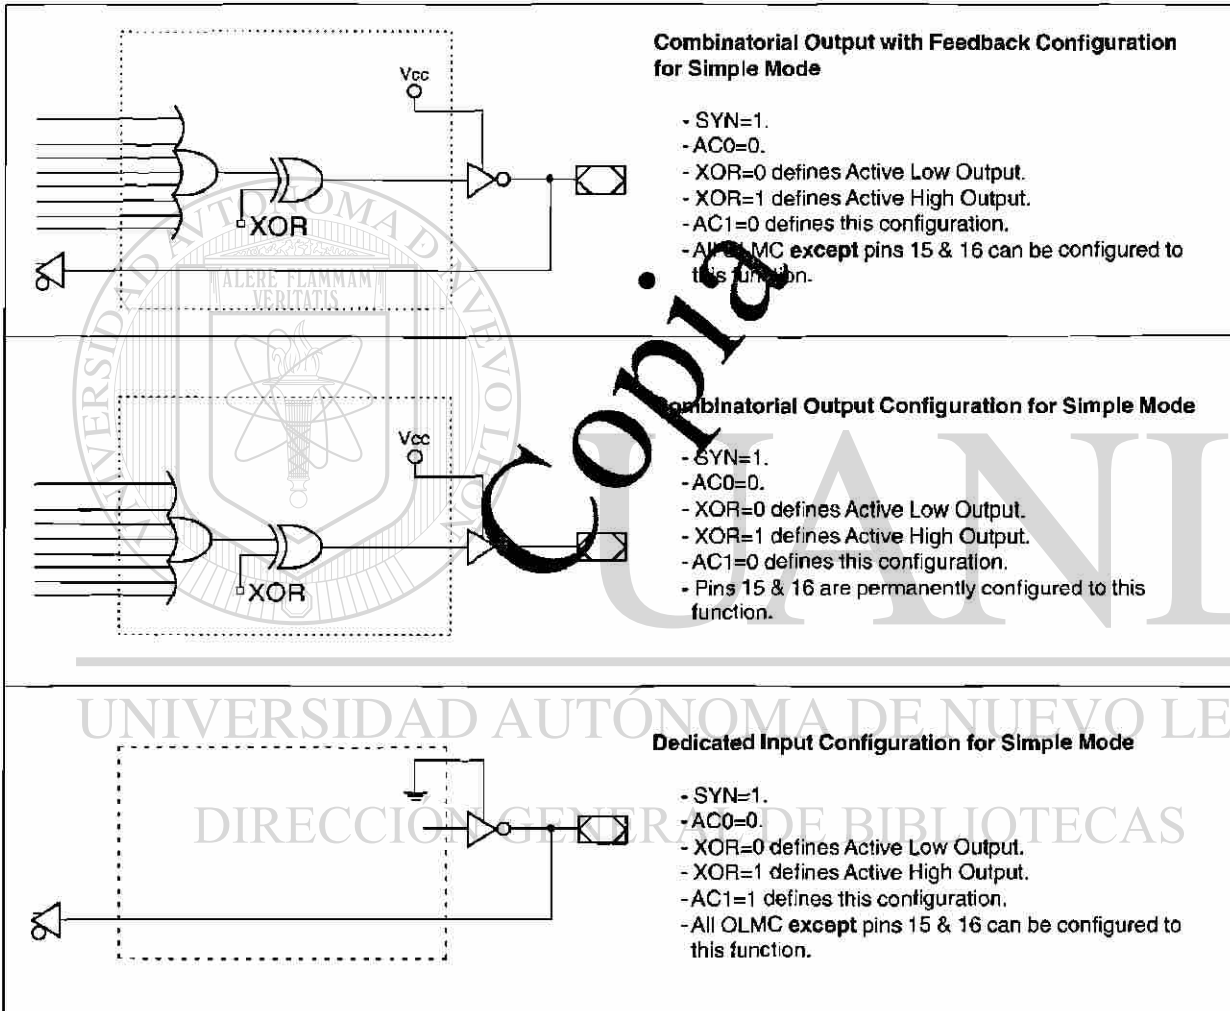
Vcc

XOR

ALERE FLAMMAM VERITATIS

UNIVERSIDAD AUTÓNOMA DE NUEVO LEÓN

Combinatorial Output with Feedback Configuration for Simple Mode

- SYN=1.
- AC0=0.
- XOR=0 defines Active Low Output.
- XOR=1 defines Active High Output.
- AC1=0 defines this configuration.
- All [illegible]MC **except** pins 15 & 16 can be configured to t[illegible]s fun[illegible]on.

Copia

Vcc

XOR

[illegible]mbinatorial Output Configuration for Simple Mode

- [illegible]SYN=1.
- AC0=0.
- XOR=0 defines Active Low Output.
- XOR=1 defines Active High Output.
- AC1=0 defines this configuration.
- Pins 15 & 16 are permanently configured to this function.

UANL

UNIVERSIDAD AUTÓNOMA DE NUEVO LE

Dedicated Input Configuration for Simple Mode

DIRECCIÓN GENERAL DE BIBLIOTECAS

- SYN=1.
- AC0=0.
- XOR=0 defines Active Low Output.
- XOR=1 defines Active High Output.
- AC1=1 defines this configuration.
- All OLMC **except** pins 15 & 16 can be configured to this function.